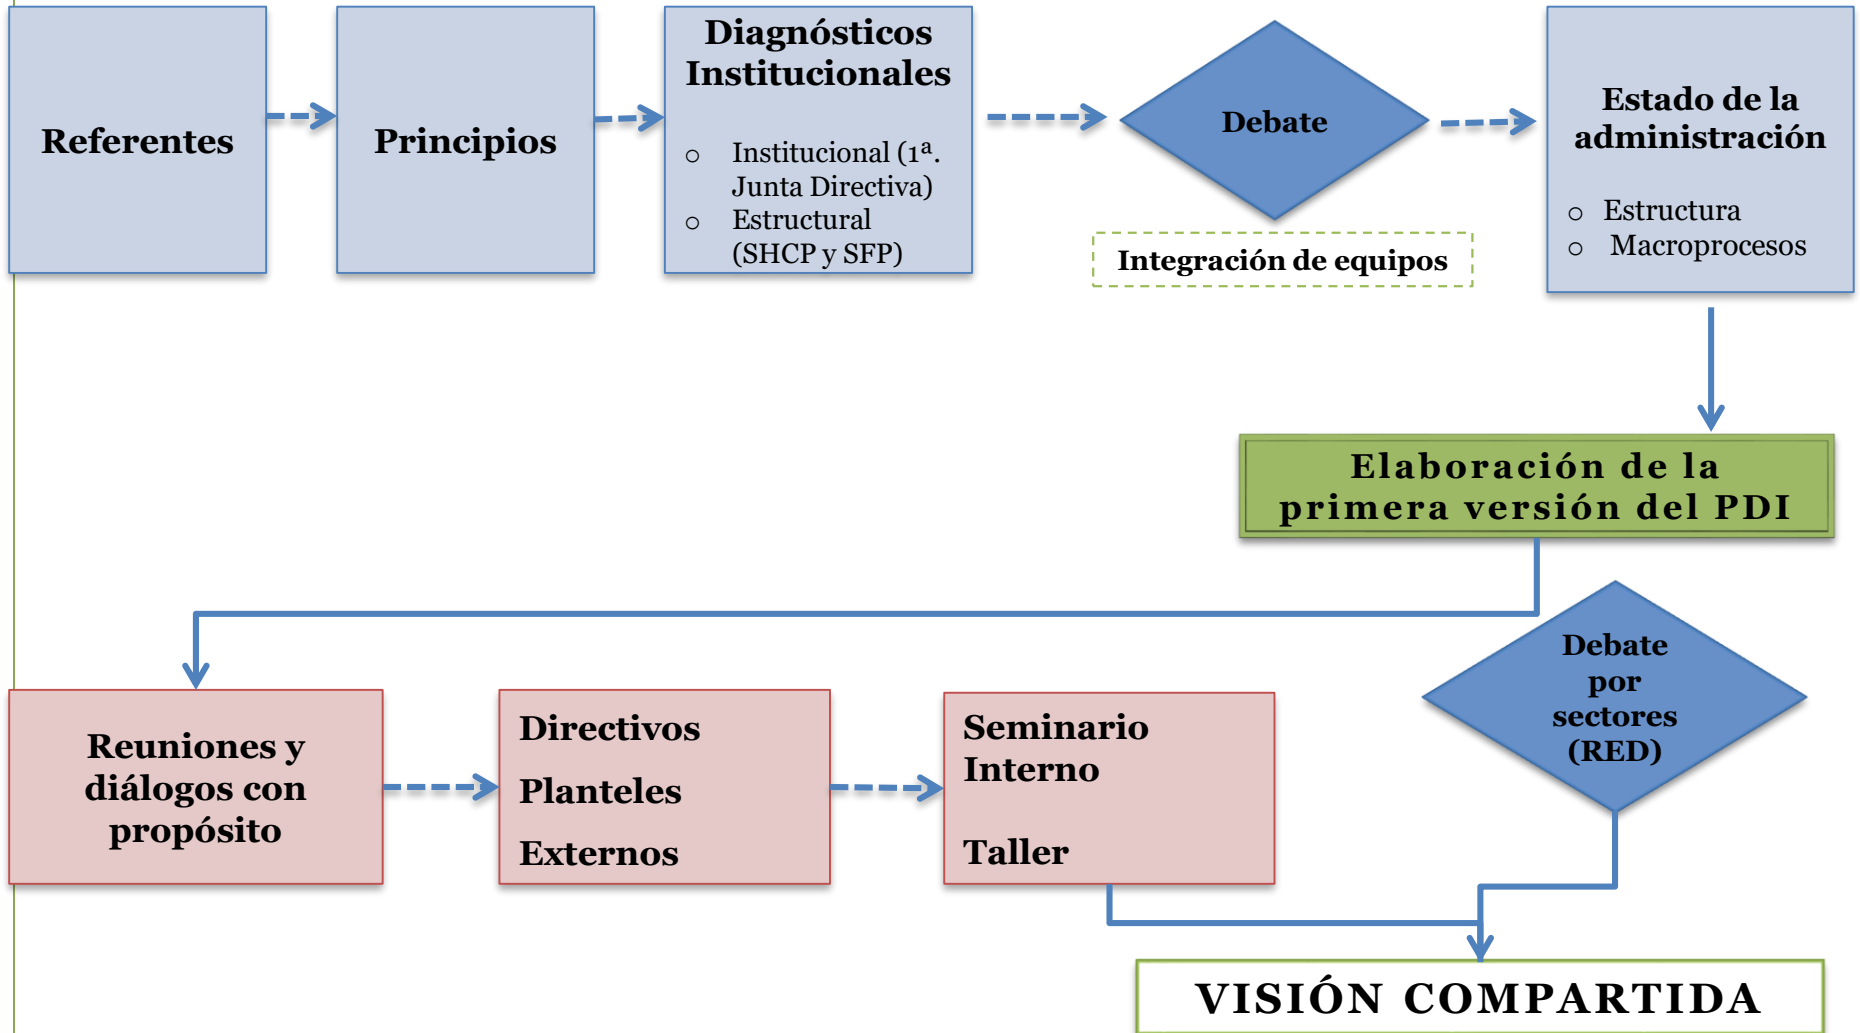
Referentes

Principios

Diagnósticos Institucionales

- Institucional (1ª. Junta Directiva)
- Estructural (SHCP y SFP)

Debate

Integración de equipos

Estado de la administración

- Estructura
- Macroprocesos

Elaboración de la primera versión del PDI

Reuniones y diálogos con propósito

Directivos

Planteles

Externos

Seminario Interno

Taller

Debate por sectores (RED)

VISIÓN COMPARTIDA